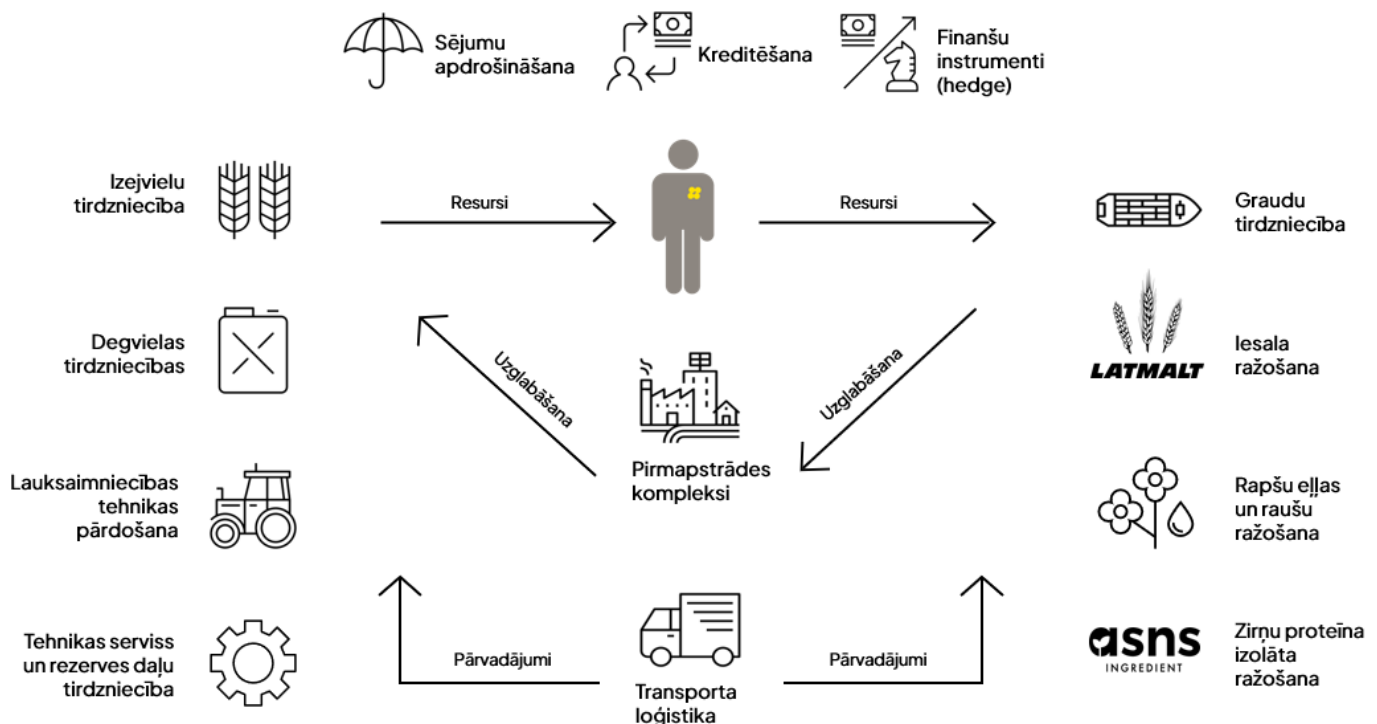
Sējumu apdrošināšana

Kreditēšana

Finanšu instrumenti (hedge)

Izejvielu tirdzniecība

Resursi

Resursi

Graudu tirdzniecība

Degvielas tirdzniecības

Uzglabāšana

Uzglabāšana

LATMALT

Iesala ražošana

Pirmapstrādes kompleksi

Lauksaimniecības tehnikas pārdošana

Rapšu eļļas un raušu ražošana

Tehnikas serviss un rezerves daļu tirdzniecība

Pārvadājumi

Pārvadājumi

Transporta loģistika

asns INGREDIENT

Zirņu proteīna izolāta ražošana